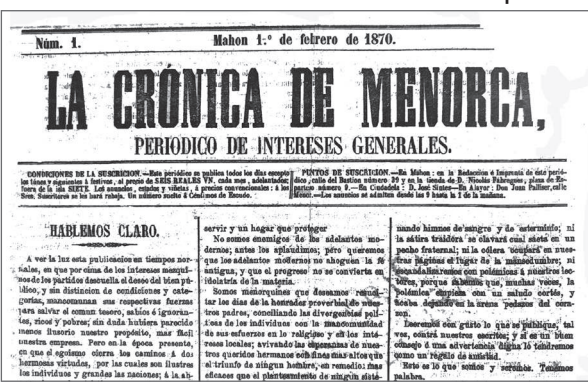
Núm. 1. Mahon 1.° de febrero de 1870.

LA CRÓNICA DE MENORCA,

PERIODICO DE INTERESES GENERALES.

CONDICIONES DE LA SUSCRICION.—Este periódico se publica todos los dias excepto los lunes y siguientes á festivos, al precio de SEIS REALES VN. cada mes, adelantados; fuera de la isla SIETE. Los anuncios, estados y viñetas, á precios convencionales: á los Sres. Suscritores se les hará rebaja. Un número suelto 4 Cént.mos de Escudo.

PUNTOS DE SUSCRICION.—En Mahon: en la Redaccion é Imprenta de este periódico, calle del Bastion número 29 y en la tienda de D. Nicolás Fabregues, plaza de España número 9.—En Ciudadela: D. José Sintes—En Alayor: Don Juan Pallicer, calle Menor.—Los anuncios se admiten desde las 9 hasta la 1 de la mañana.

HABLEMOS CLARO.

A ver la luz esta publicacion en tiempos normales, en que por cima de los intereses mezquinos de los partidos descuella el deseo del bien público, y sin distincion de condiciones y categorías, mancomunan sus respectivas fuerzas para salvar el comun tesoro, sabios é ignorantes, ricos y pobres; sin duda hubiera parecido menos ilusorio nuestro propósito, mas fácil nuestra empresa. Pero en la época presente, en que el egoismo cierra los caminos á dos hermosas virtudes, por las cuales son ilustres los individuos y grandes las naciones; á la ab-

servir y un hogar que proteger.

No somos enemigos de los adelantos modernos; antes los aplaudimos; pero queremos que los adelantos modernos no ahoguen la fé antigua, y que el progreso no se convierta en idolatría de la materia.

Somos menorquines que deseamos remedar los dias de la honradez proverbial de nuestros padres, conciliando las divergencias políticas de los individuos con la mancomunidad de sus esfuerzos en lo religioso y en los intereses locales; avivando las esperanzas de nuestros queridos hermanos con lineas mas altas que el triunfo de ningun hombre, en remedio mas eficaces que el planteamiento de ningun siste-

nando himnos de sangre y de exterminio; ni la sátira traidora se clavará cual saeta en un pecho fraternal; ni la odiosa 'noticia' en nuestras páginas el lugar de la mansedumbre; ni escandalizaremos con polémicas á nuestros lectores, porque sabemos que, muchas veces, la 'polémica' empieza con un saludo cortés, y acaba dejando en la arena pedazos del corazon.

Leeremos con gusto lo que se publique, tal vez, contra nuestros escritos; y si en un buen consejo ó una advertencia digna lo tendremos como un regalo de amistad.

Esto es lo que somos y seremos. Tenemos palabra.